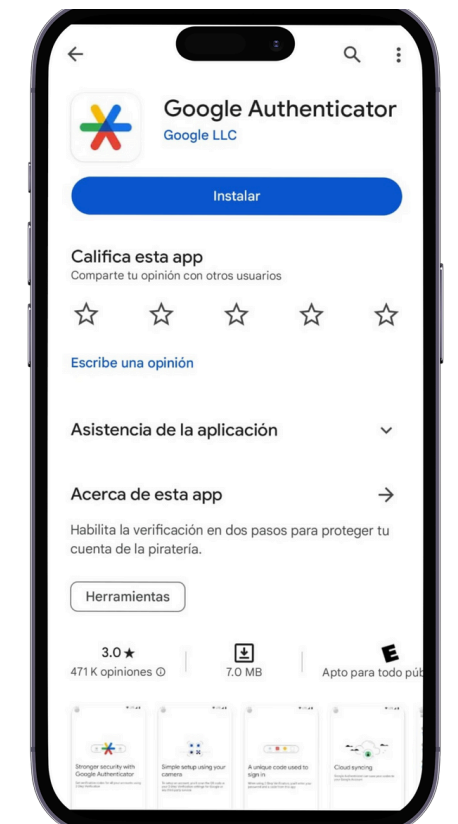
Google Authenticator
Google LLC

Instalar

Califica esta app
Comparte tu opinión con otros usuarios

Escribe una opinión

Asistencia de la aplicación

Acerca de esta app

Habilita la verificación en dos pasos para proteger tu cuenta de la piratería.

Herramientas

3.0 ★
471 K opiniones

7.0 MB

E
Apto para todo púb

Stronger security with Google Authenticator

Simple setup using your camera

A unique code used to sign in

Cloud syncing